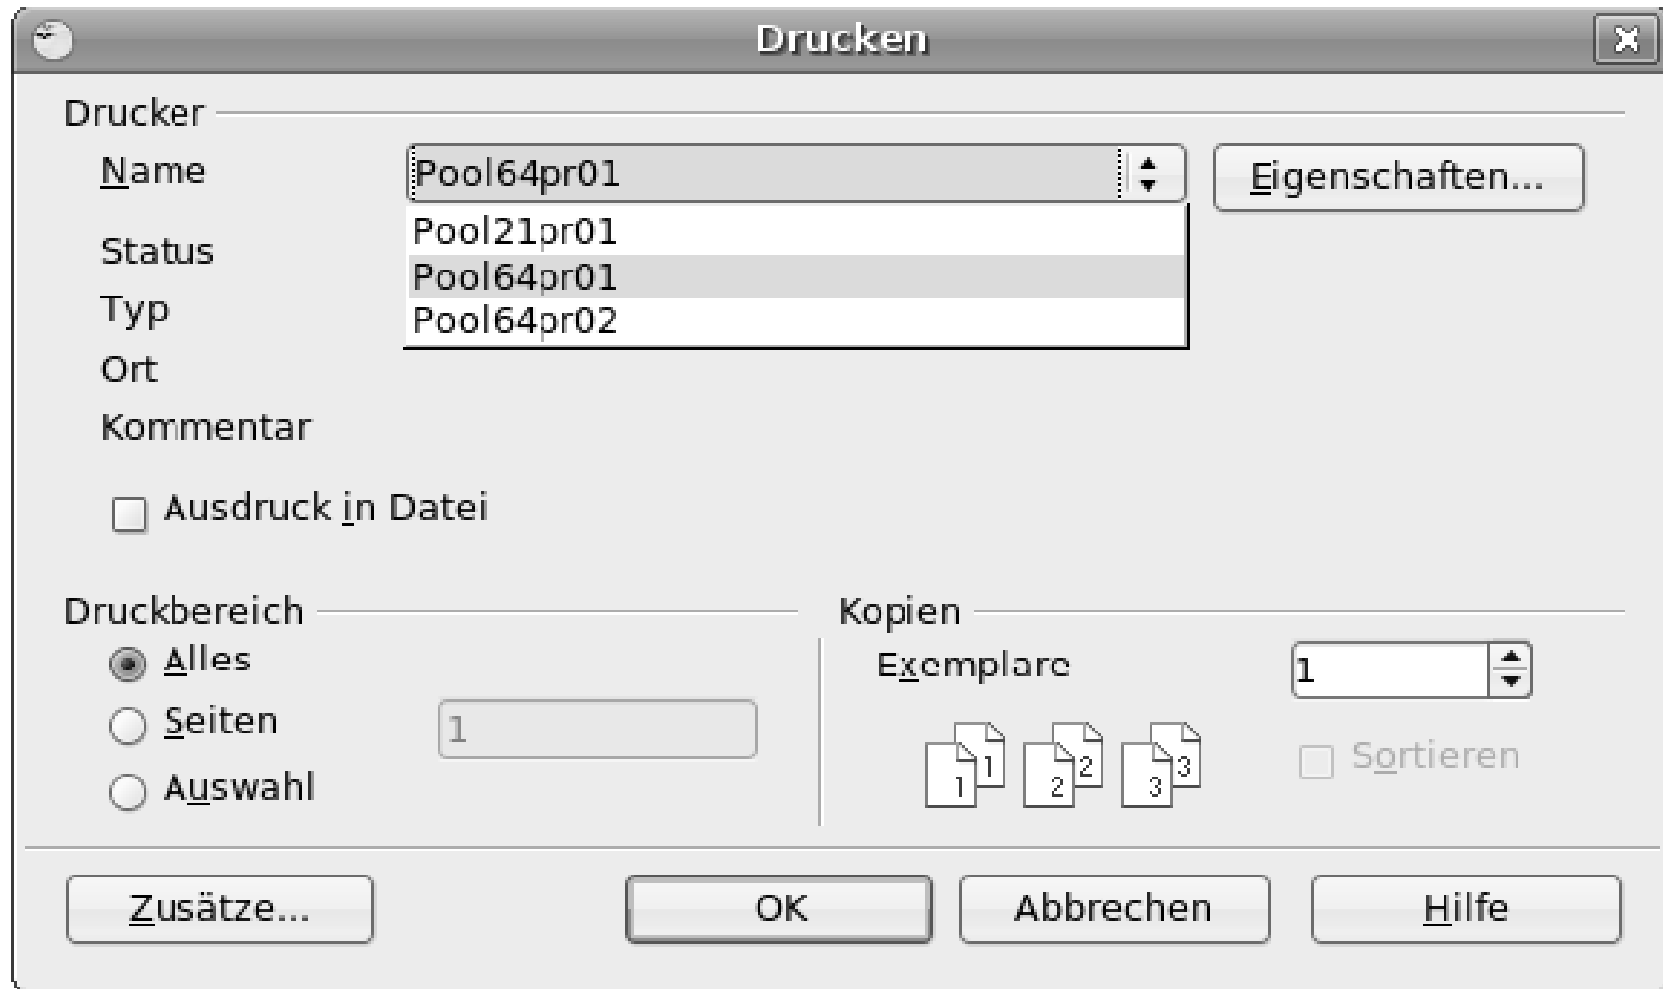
Drucken

Drucker

Name
Pool64pr01
Eigenschaften...
Pool21pr01
Pool64pr01
Pool64pr02

Status

Typ

Ort

Kommentar

Ausdruck in Datei

Druckbereich
Alles
Seiten
1
Auswahl

Kopien
Exemplare
1
1 1
2 2
3 3
Sortieren

Zusätze...
OK
Abbrechen
Hilfe